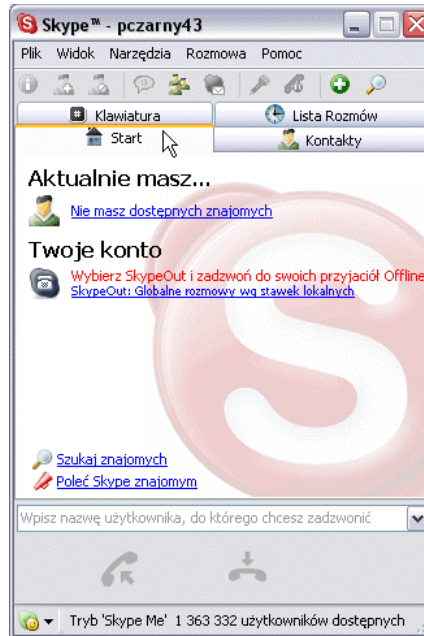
Skype™ - pczarny43

Plik Widok Narzędzia Rozmowa Pomoc

Klawiatura
Lista Rozmów
Start
Kontakty

Aktualnie masz...

Nie masz dostępnych znajomych

Twoje konto

Wybierz SkypeOut i zadzwoń do swoich przyjaciół Offline
SkypeOut: Globalne rozmowy wg stawek lokalnych

Szukaj znajomych
Poleć Skype znajomym

Wpisz nazwę użytkownika, do którego chcesz zadzwonić

Tryb 'Skype Me' 1 363 332 użytkowników dostępnych